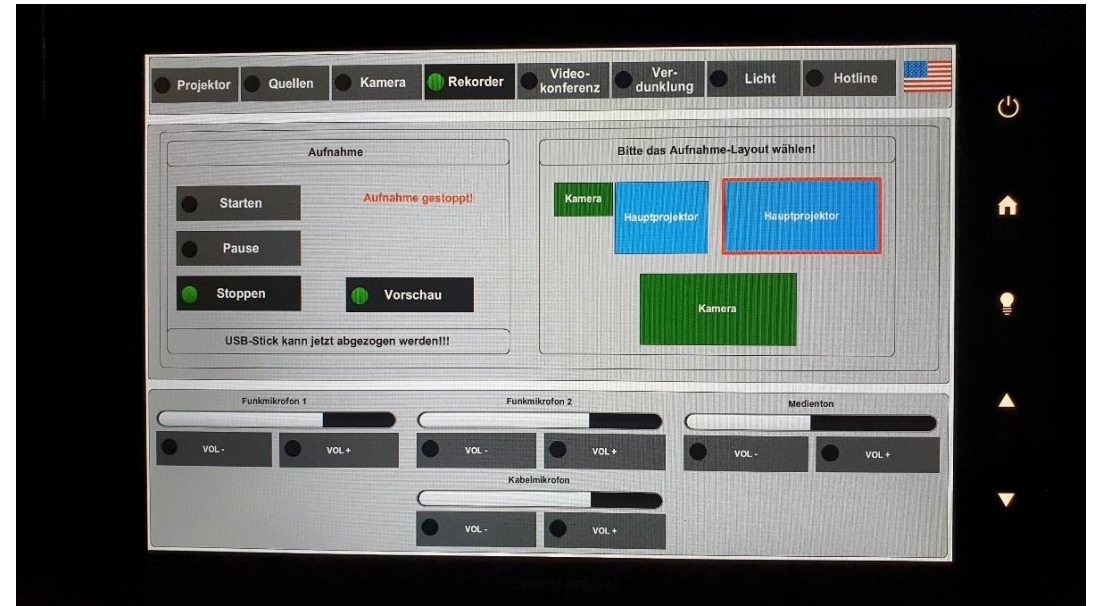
Projektor Quellen Kamera Rekorder Videokonferenz Verdunklung Licht Hotline

Aufnahme

Starten

Aufnahme gestoppt!

Pause

Stoppen

Vorschau

USB-Stick kann jetzt abgezogen werden!!!

Bitte das Aufnahme-Layout wählen!

Kamera

Hauptprojektor

Hauptprojektor

Kamera

Funkmikrofon 1

VOL -

VOL +

Funkmikrofon 2

VOL -

VOL +

Medienton

VOL -

VOL +

Kabelmikrofon

VOL -

VOL +